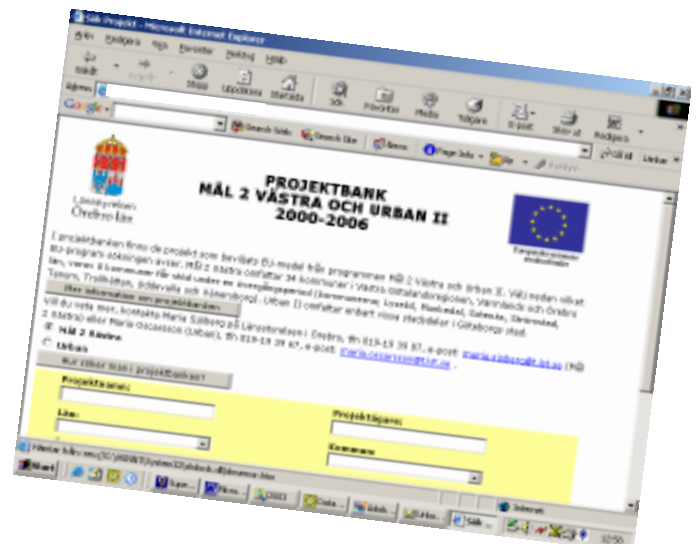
Sök Projekt - Microsoft Internet Explorer

Arkiv Redigera Visa Favoriter Verktyg Hjälp

Bakåt Framåt Stopp Uppdatera Startsida Sök Favoriter Media Tidigare E-post Skriv ut Redigera

Adress

Google

Search Web Search Site Nyheter Page Info Upp

Länsstyrelsen Örebro län

PROJEKTBANK
MÅL 2 VÄSTRA OCH URBAN II
2000-2006

Europeiska unionen

I projektbanken finns de projekt som beviljats EU-medel från programmen Mål 2 Västra och Urban II. Välj nedan vilket EU-program sökningen avser. Mål 2 Västra omfattar 34 kommuner i Västra stödområdesregionen, Värmlands och Örebro län, varav 8 kommuner får stöd under en övergångsperiod (kommunerna; Lysekil, Munkedal, Sotenäs, Strömstad, Tanum, Trollhättan, Uddevalla och Vänersborg). Urban II omfattar endast vissa stadsdelar i Göteborgs stad.

Mer information om projektbanken

Vill du veta mer, kontakta Maria Sjöberg på Länsstyrelsen i Örebro, tfn 019-19 39 87, e-post: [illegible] (Mål 2 Västra) eller Maria Oscarsson (Urban), tfn 019-19 39 87, e-post: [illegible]

Mål 2 Västra
Urban

Hur söker man i projektbanken?

Projektnamn:
Län:
Projektägare:
Kommun:

Internet

Start